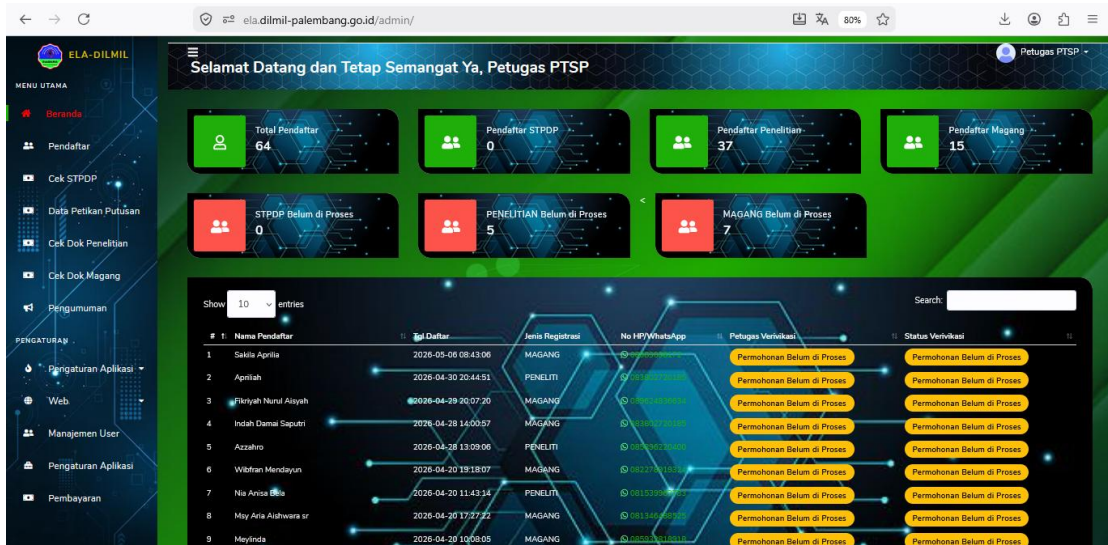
ela.dilmil-palembang.go.id/admin/

80%

ELA-DILMIL

MENU UTAMA

Beranda

Pendaftar

Cek STPDP

Data Petikan Putusan

Cek Dok Penelitian

Cek Dok Magang

Pengumuman

PENGATURAN

Pengaturan Aplikasi

Web

Manajemen User

Pengaturan Aplikasi

Pembayaran

Petugas PTSP

Selamat Datang dan Tetap Semangat Ya, Petugas PTSP

Total Pendaftar 64

Pendaftar STPDP 0

Pendaftar Penelitian 37

Pendaftar Magang 15

STPDP Belum di Proses 0

PENELITIAN Belum di Proses 5

MAGANG Belum di Proses 7

Show 10 entries

Search:

| # | Nama Pendaftar | Tgl Daftar | Jenis Registrasi | No HP/WhatsApp | Petugas Verivikasi | Status Verivikasi |
|---|---|---|---|---|---|---|
| 1 | Sakila Aprilia | 2026-05-06 08:43:06 | MAGANG | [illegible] | Permohonan Belum di Proses | Permohonan Belum di Proses |
| 2 | Apriliah | 2026-04-30 20:44:51 | PENELITI | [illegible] | Permohonan Belum di Proses | Permohonan Belum di Proses |
| 3 | Fikriyah Nurul Aisyah | 2026-04-29 20:07:20 | MAGANG | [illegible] | Permohonan Belum di Proses | Permohonan Belum di Proses |
| 4 | Indah Damai Saputri | 2026-04-28 14:00:57 | MAGANG | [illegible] | Permohonan Belum di Proses | Permohonan Belum di Proses |
| 5 | Azzahro | 2026-04-28 13:09:06 | PENELITI | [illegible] | Permohonan Belum di Proses | Permohonan Belum di Proses |
| 6 | Wibfran Mendayun | 2026-04-20 19:18:07 | MAGANG | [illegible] | Permohonan Belum di Proses | Permohonan Belum di Proses |
| 7 | Nia Anisa Bela | 2026-04-20 11:43:14 | PENELITI | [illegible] | Permohonan Belum di Proses | Permohonan Belum di Proses |
| 8 | Msy Aria Aishwara sr | 2026-04-20 17:27:22 | MAGANG | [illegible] | Permohonan Belum di Proses | Permohonan Belum di Proses |
| 9 | Meylinda | 2026-04-20 10:08:05 | MAGANG | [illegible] | Permohonan Belum di Proses | Permohonan Belum di Proses |